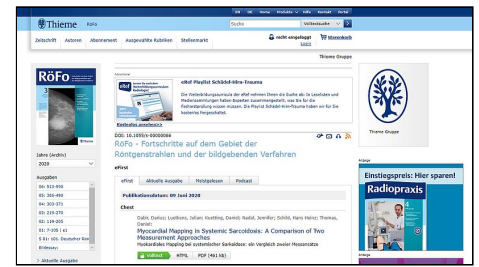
DE EN Home Produkte Hilfe Kontakt Portal

Thieme RöFo

Suche Volltextsuche

Zeitschrift Autoren Abonnement Ausgewählte Artikel Stellenmarkt

nicht eingeloggt Login

Warenkorb

Thieme Gruppe

RöFo

Jahre (Archiv)

2020

Ausgaben

06: 513-598

05: 385-490

04: 303-371

03: 219-270

02: 129-205

01: 7-105 | e1

S 01: 101. Deutscher Rön

Bildessay:

Aktuelle Ausgabe

Anzeige

eRef Playlist Schädel-Hirn-Trauma

Die Weiterbildungsrevue der eRef nehmen Ihnen die Suche ab: Ja Leserlisten und Medienkammlungen haben Experten zusammengestellt, was Sie für die Facharztprüfung wissen müssen. Die Playlist Schädel-Hirn-Trauma haben wir für Sie kostenlos freigeschaltet.

Kostenlos anschauen

DOI: 10.1055/s-00000066

RöFo - Fortschritte auf dem Gebiet der Röntgenstrahlen und der bildgebenden Verfahren

eFirst

eFirst Aktuelle Ausgabe Meistgelesen Podcast

Publikationsdatum: 09 Juni 2020

Chest

Gabie, Darius; Luetkens, Julian; Kuetting, Daniel; Nadal, Jennifer; Schild, Hans Heinz; Thomas, Daniel

Myocardial Mapping in Systemic Sarcoidosis: A Comparison of Two Measurement Approaches

Myokardiales Mapping bei systemischer Sarkoidose: ein Vergleich zweier Messansätze

Volltext HTML PDF (461 kb)

Thieme Gruppe

Anzeige

Einstiegspreis: Hier sparen!

Radiopraxis

Anzeige